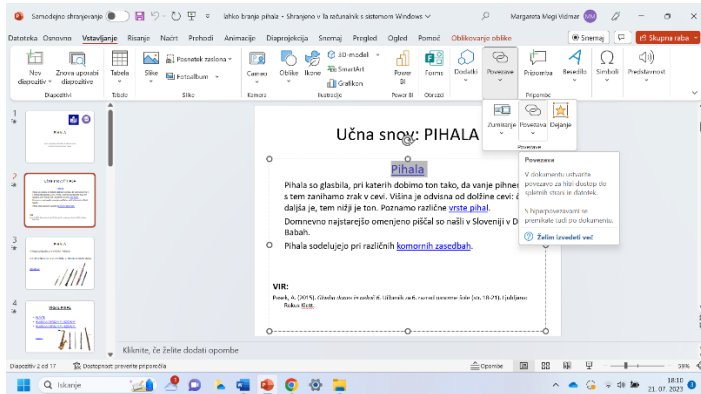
Samodejno shranjevanje lahko branje pihala - Shranjeno v ta računalnik s sistemom Windows Margareta Mogi Vidmar

Datoteka Osnovno Vstavljanje Risanje Načrt Prehodi Animacije Diaprojekcija Snemaj Pregled Ogled Pomoč Oblikovanje oblike Snemaj Skupna raba

Nov diapozitiv Znova uporabi diapozitive Tabela Slike Posnetek zaslona Fotoalbum Cameo Oblike Ikone 3D-modeli SmartArt Grafikon Power BI Forms Dodatki Povezave Pripomba Besedilo Simboli Predstavnost

Diapozitivi Tabele Slike Kamera Ilustracije Power BI Obrazci Pripombe

Zumiranje Povezava Dejanje
Povezave

Povezava
V dokumentu ustvarite povezavo za hitri dostop do spletnih strani in datotek.
S hiperpovezavami se premikate tudi po dokumentu.
Želim izvedeti več

Učna snov: PIHALA

Pihala

Pihala so glasbila, pri katerih dobimo ton tako, da vanje pihnemo s tem zanihamo zrak v cevi. Višina je odvisna od dolžine cevi: daljša je, tem nižji je ton. Poznamo različne vrste pihal.

Domnevno najstarejšo omenjeno piščal so našli v Sloveniji v Divjih Babah.

Pihala sodelujejo pri različnih komornih zasedbah.

VIR:
Pesek, A. (2015). Glasba danes in nekoč 6. Učbenik za 6. razred osnovne šole (str. 18-21). Ljubljana: Rokus Klett.

Kliknite, če želite dodati opombe

Diapozitiv 2 od 17 Dostopnost: preveriti priporočila Opombe 39 %

Iskanje 18:10 21. 07. 2023